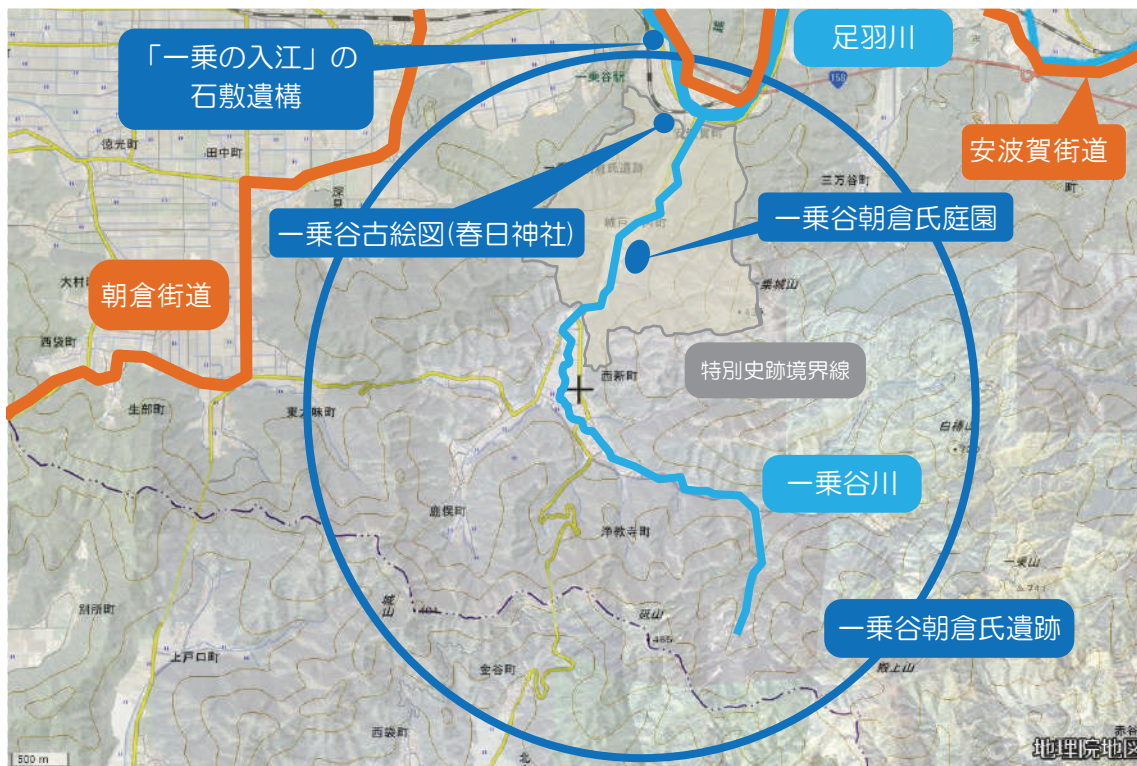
「一乗の入江」の石敷遺構

足羽川

安波賀街道

一乗谷古絵図(春日神社)

一乗谷朝倉氏庭園

朝倉街道

特別史跡境界線

一乗谷川

一乗谷朝倉氏遺跡

一乗谷駅

徳光町

田中町

三万谷町

大村町

西袋町

生部町

東大味町

西新町

鹿俣町

浄教寺町

城山

別所町

上戸口町

金谷町

西袋町

一乗山

殿上山

500 m

地理院地図